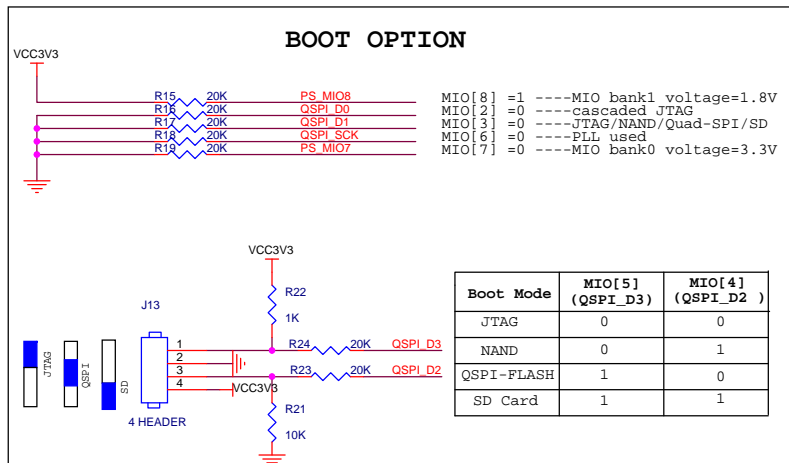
BOOT OPTION

VCC3V3

R15 20K PS_MIO8
R16 20K QSPI_D0
R17 20K QSPI_D1
R18 20K QSPI_SCK
R19 20K PS_MIO7

MIO[8] =1 ----MIO bank1 voltage=1.8V
MIO[2] =0 ----cascaded JTAG
MIO[3] =0 ----JTAG/NAND/Quad-SPI/SD
MIO[6] =0 ----PLL used
MIO[7] =0 ----MIO bank0 voltage=3.3V

VCC3V3

R22
1K

J13

1
2
3
4

R24 20K QSPI_D3
R23 20K QSPI_D2

VCC3V3

R21
10K

4 HEADER

JTAG QSPI SD

| Boot Mode | MIO[5] (QSPI_D3) | MIO[4] (QSPI_D2 ) |
|---|---|---|
| JTAG | 0 | 0 |
| NAND | 0 | 1 |
| QSPI-FLASH | 1 | 0 |
| SD Card | 1 | 1 |